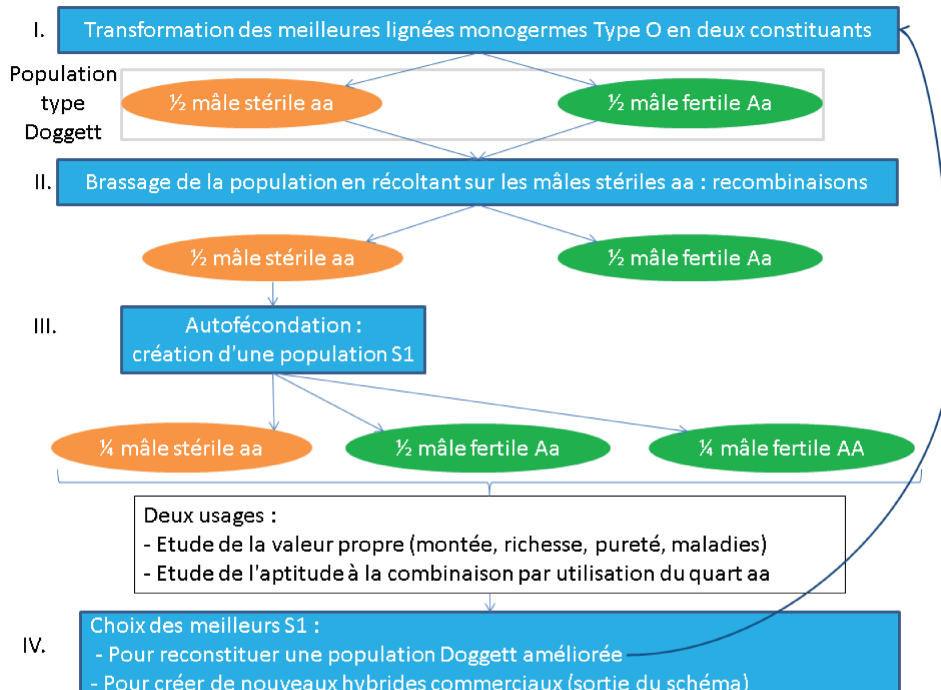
I. Transformation des meilleures lignées monogermes Type O en deux constituants

Population type Doggett

½ mâle stérile aa

½ mâle fertile Aa

II. Brassage de la population en récoltant sur les mâles stériles aa : recombinaisons

½ mâle stérile aa

½ mâle fertile Aa

III. Autofécondation : création d'une population S1

¼ mâle stérile aa

½ mâle fertile Aa

¼ mâle fertile AA

Deux usages :
- Etude de la valeur propre (montée, richesse, pureté, maladies)
- Etude de l'aptitude à la combinaison par utilisation du quart aa

IV. Choix des meilleurs S1 :
- Pour reconstituer une population Doggett améliorée
- Pour créer de nouveaux hybrides commerciaux (sortie du schéma)